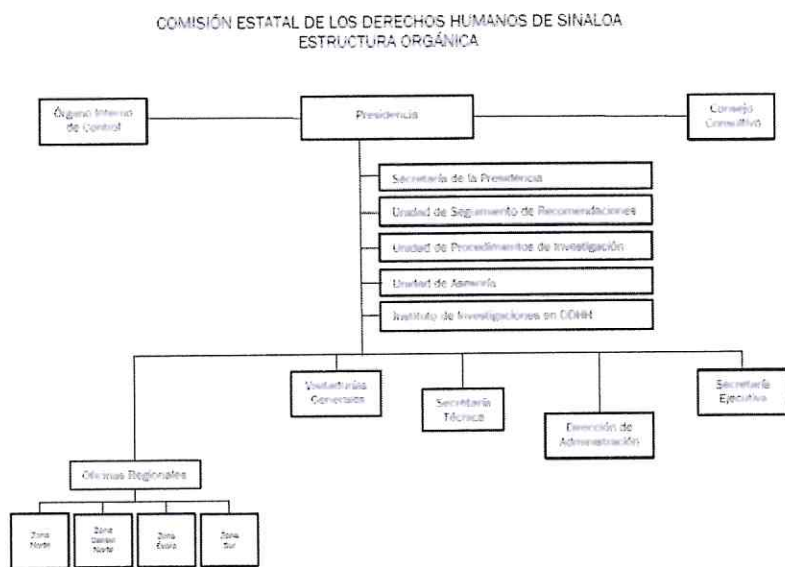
COMISIÓN ESTATAL DE LOS DERECHOS HUMANOS DE SINALOA
ESTRUCTURA ORGÁNICA

Órgano Interno de Control

Presidencia

Consejo Consultivo

Secretaría de la Presidencia

Unidad de Seguimiento de Recomendaciones

Unidad de Procedimientos de Investigación

Unidad de Asesoría

Instituto de Investigaciones en DDHH

Visitaduría General

Secretaría Técnica

Dirección de Administración

Secretaría Ejecutiva

Oficinas Regionales

Zona Norte

Zona Centro Norte

Zona Évora

Zona Sur